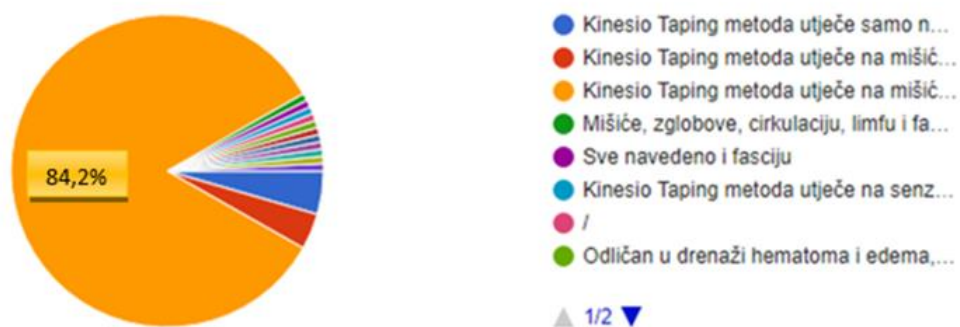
84,2%

Kinesio Taping metoda utječe samo n...
Kinesio Taping metoda utječe na mišić...
Kinesio Taping metoda utječe na mišić...
Mišiće, zglobove, cirkulaciju, limfu i fa...
Sve navedeno i fasciju
Kinesio Taping metoda utječe na senz...
/
Odličan u drenaži hematoma i edema,...

1/2